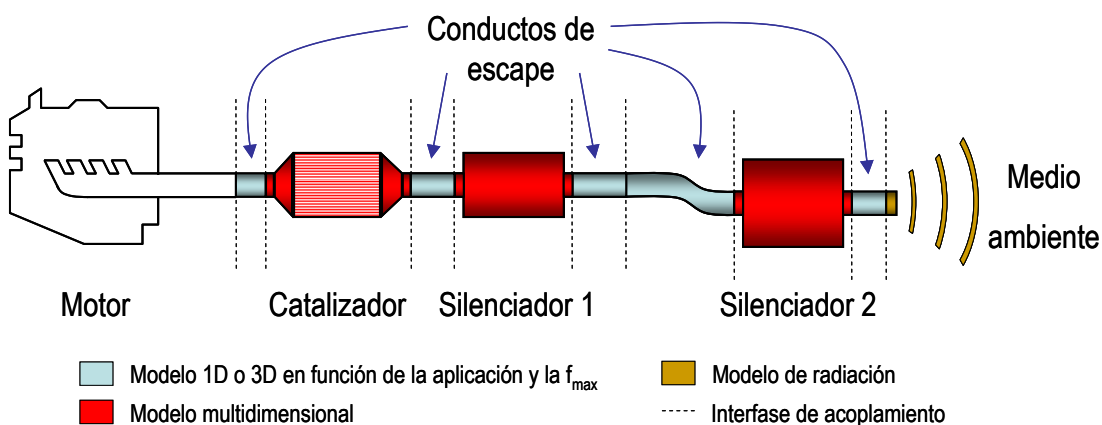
Conductos de escape

Medio ambiente

Motor

Catalizador

Silenciador 1

Silenciador 2

Modelo 1D o 3D en función de la aplicación y la $f_{max}$

Modelo multidimensional

Modelo de radiación

Interfase de acoplamiento